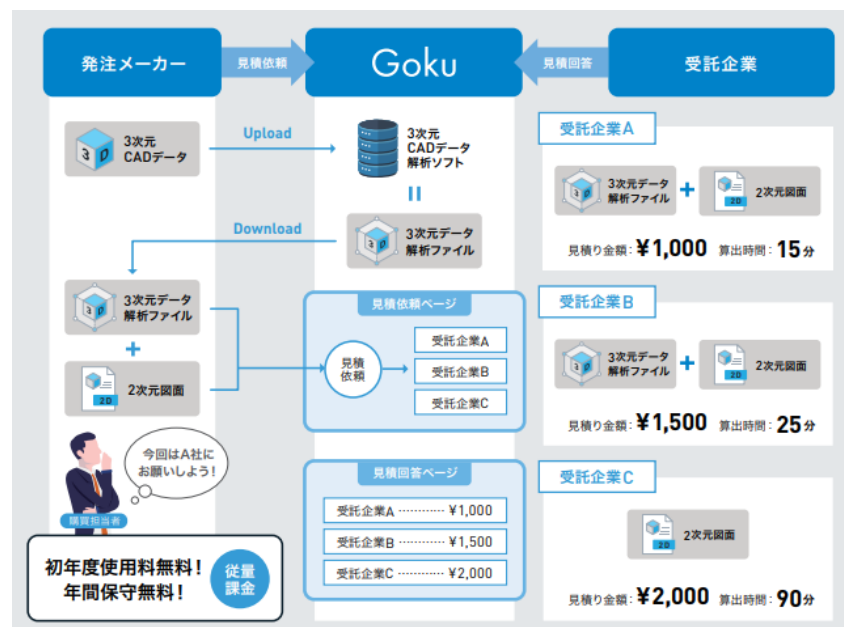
発注メーカー

見積依頼

Goku

見積回答

受託企業

3次元 CADデータ

Upload

3次元 CADデータ 解析ソフト

Download

3次元データ 解析ファイル

3次元データ 解析ファイル

+

2次元図面

今回はA社にお願いしよう！

購買担当者

初年度使用料無料！
年間保守無料！

従量課金

見積依頼ページ

見積依頼

受託企業A
受託企業B
受託企業C

見積回答ページ

受託企業A ············ ¥1,000
受託企業B ············ ¥1,500
受託企業C ············ ¥2,000

受託企業A

3次元データ 解析ファイル + 2次元図面

見積り金額：¥1,000 算出時間：15分

受託企業B

3次元データ 解析ファイル + 2次元図面

見積り金額：¥1,500 算出時間：25分

受託企業C

2次元図面

見積り金額：¥2,000 算出時間：90分